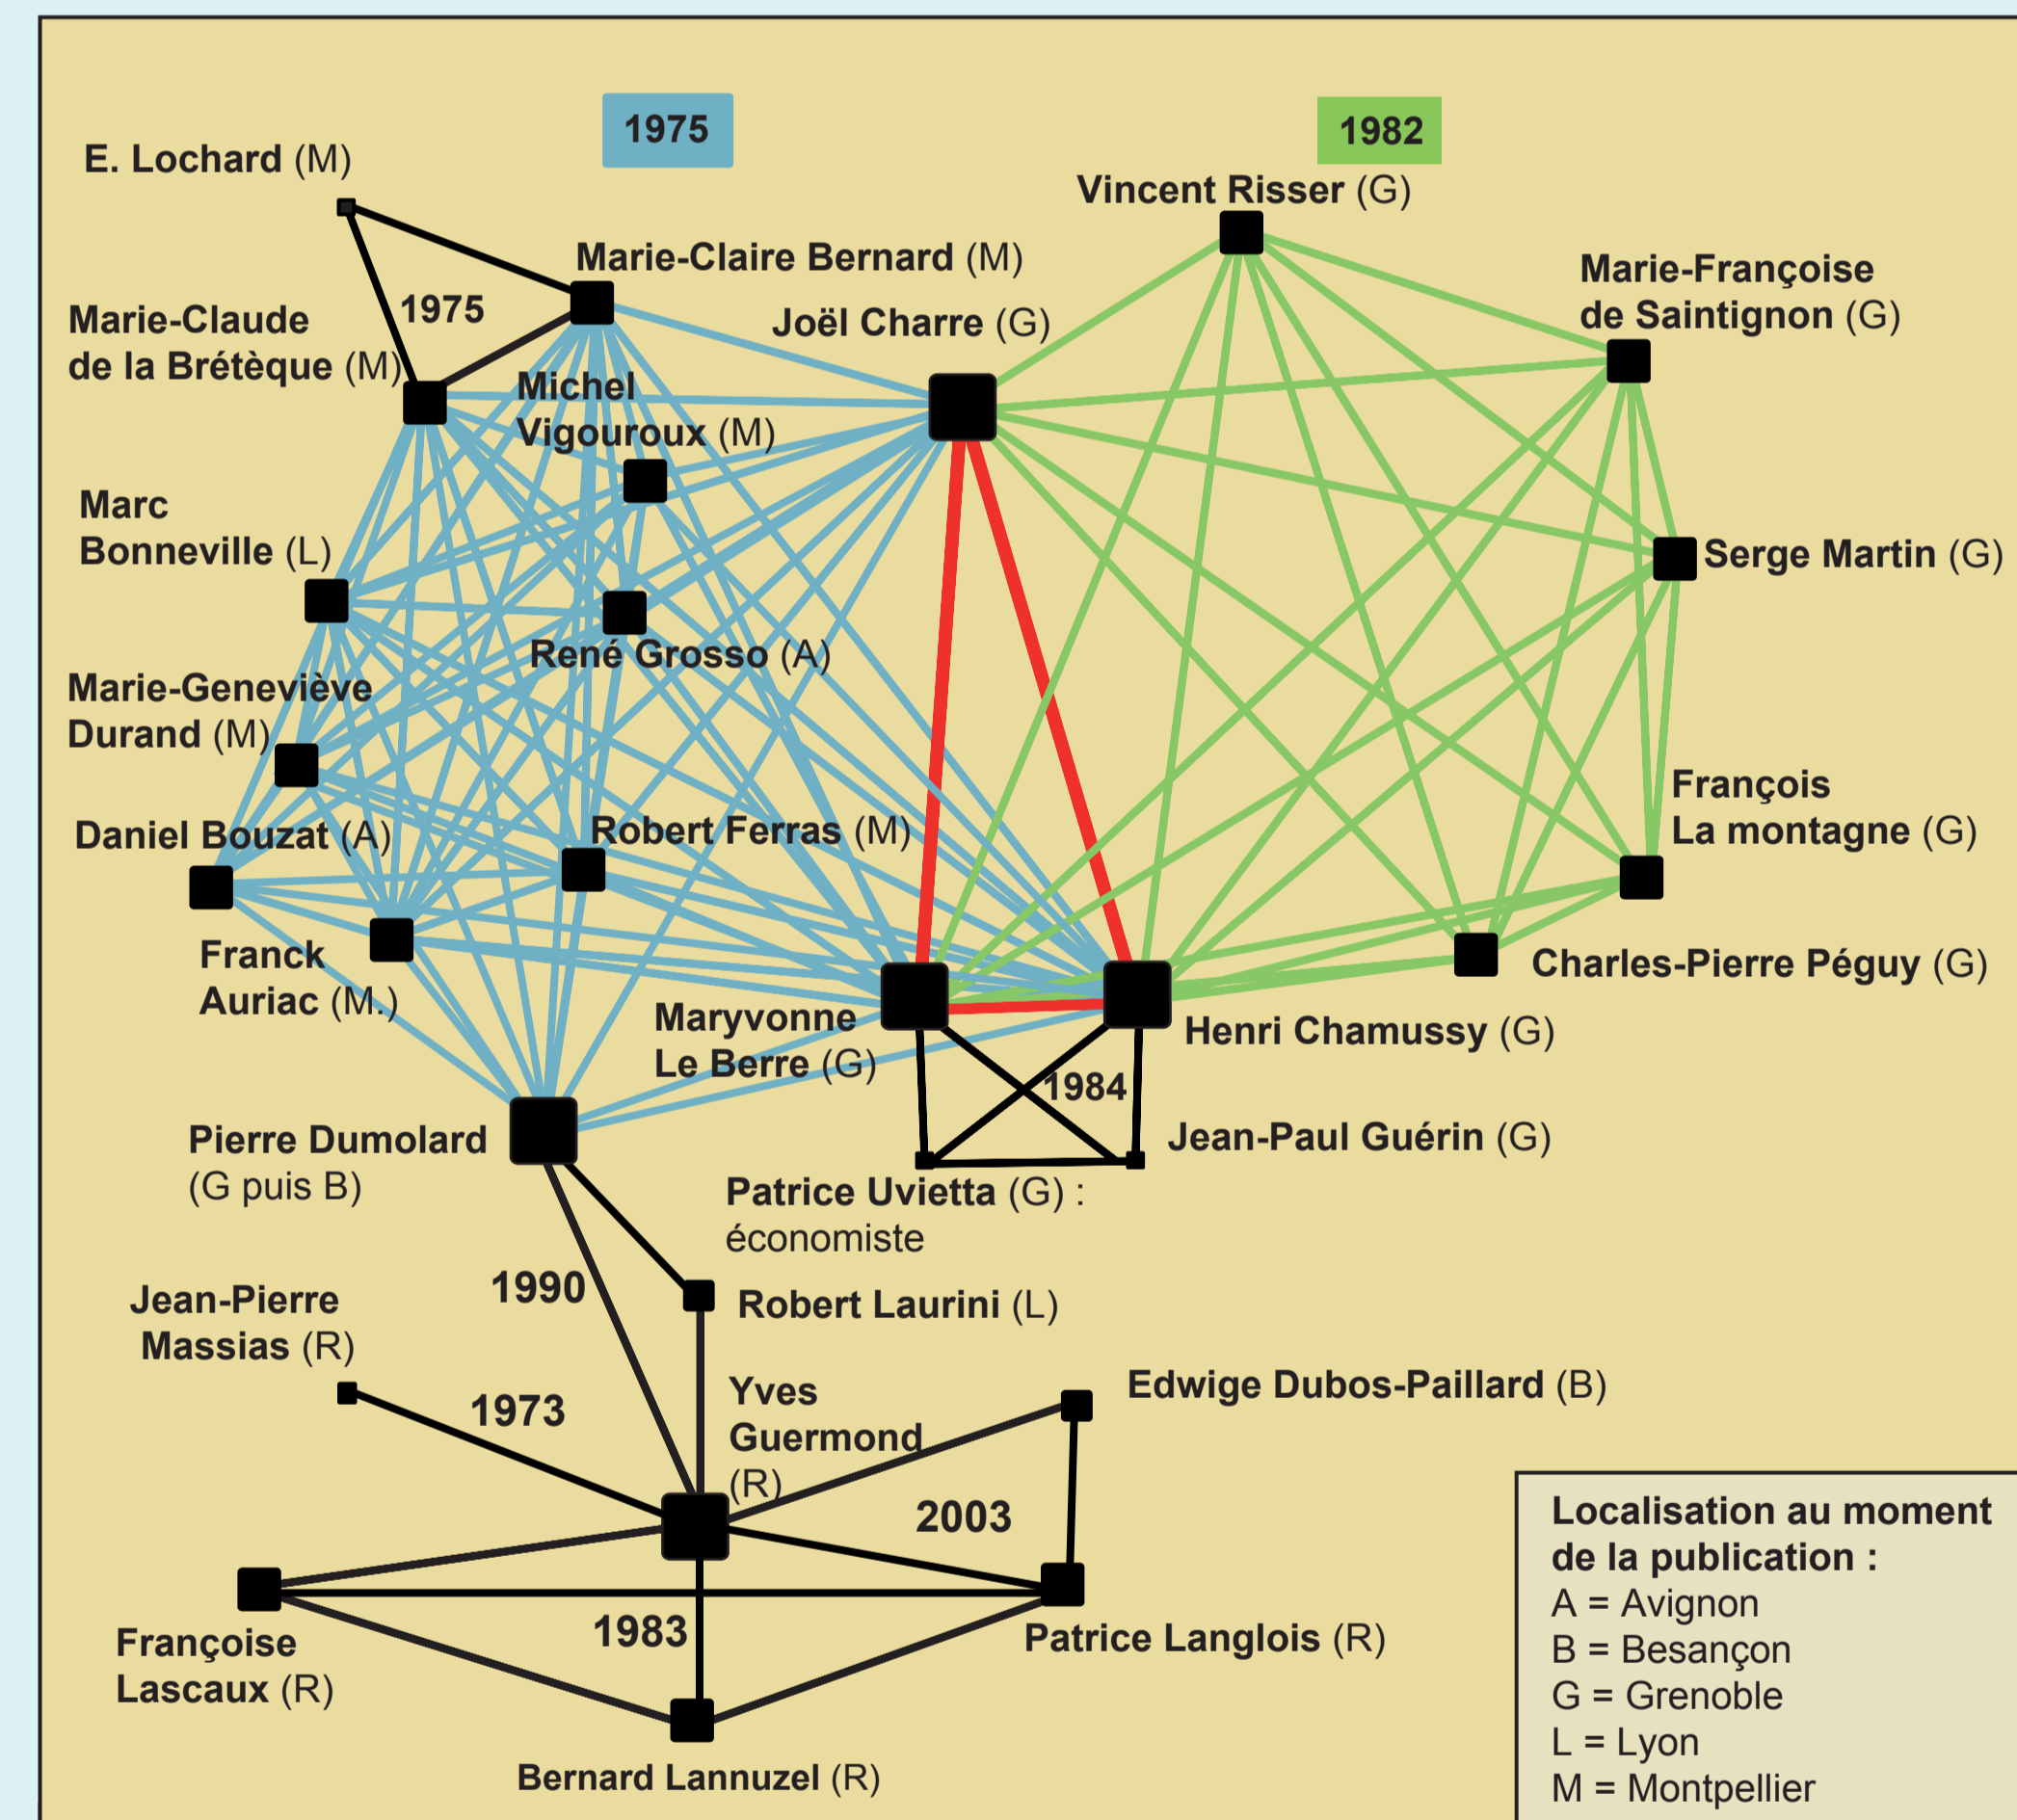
1975

1982

E. Lochard (M)

Vincent Risser (G)

Marie-Claire Bernard (M)

Marie-Françoise de Saintignon (G)

1975

Marie-Claude de la Brétèque (M)

Joël Charre (G)

Michel Vigouroux (M)

Marc Bonneville (L)

Serge Martin (G)

René Grosso (A)

Marie-Geneviève Durand (M)

François La montagne (G)

Daniel Bouzat (A)

Robert Ferras (M)

Franck Auriac (M.)

Charles-Pierre Péguy (G)

Maryvonne Le Berre (G)

Henri Chamussy (G)

1984

Pierre Dumolard (G puis B)

Jean-Paul Guérin (G)

Patrice Uvietta (G) : économiste

1990

Robert Laurini (L)

Jean-Pierre Massias (R)

1973

Yves Guermond (R)

Edwige Dubos-Paillard (B)

2003

Localisation au moment de la publication :
A = Avignon
B = Besançon
G = Grenoble
L = Lyon
M = Montpellier

1983

Françoise Lascaux (R)

Patrice Langlois (R)

Bernard Lannuzel (R)